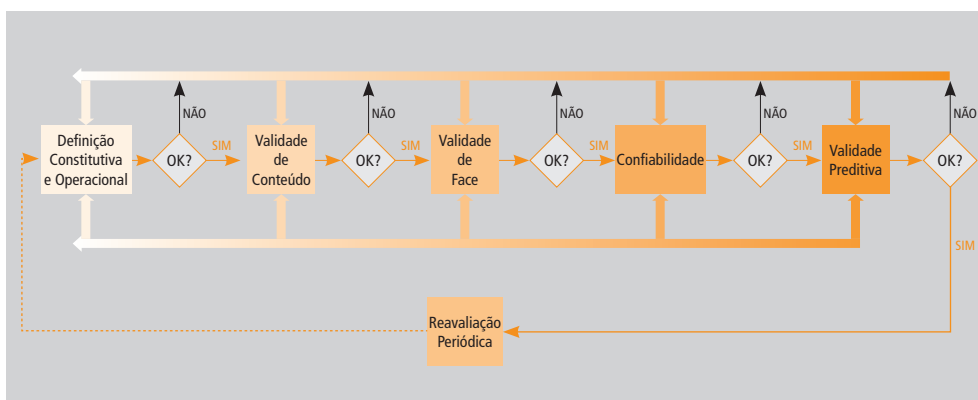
Definição Constitutiva e Operacional

OK?

NÃO

SIM

Validade de Conteúdo

OK?

NÃO

SIM

Validade de Face

OK?

NÃO

SIM

Confiabilidade

OK?

NÃO

SIM

Validade Preditiva

OK?

NÃO

SIM

Reavaliação Periódica